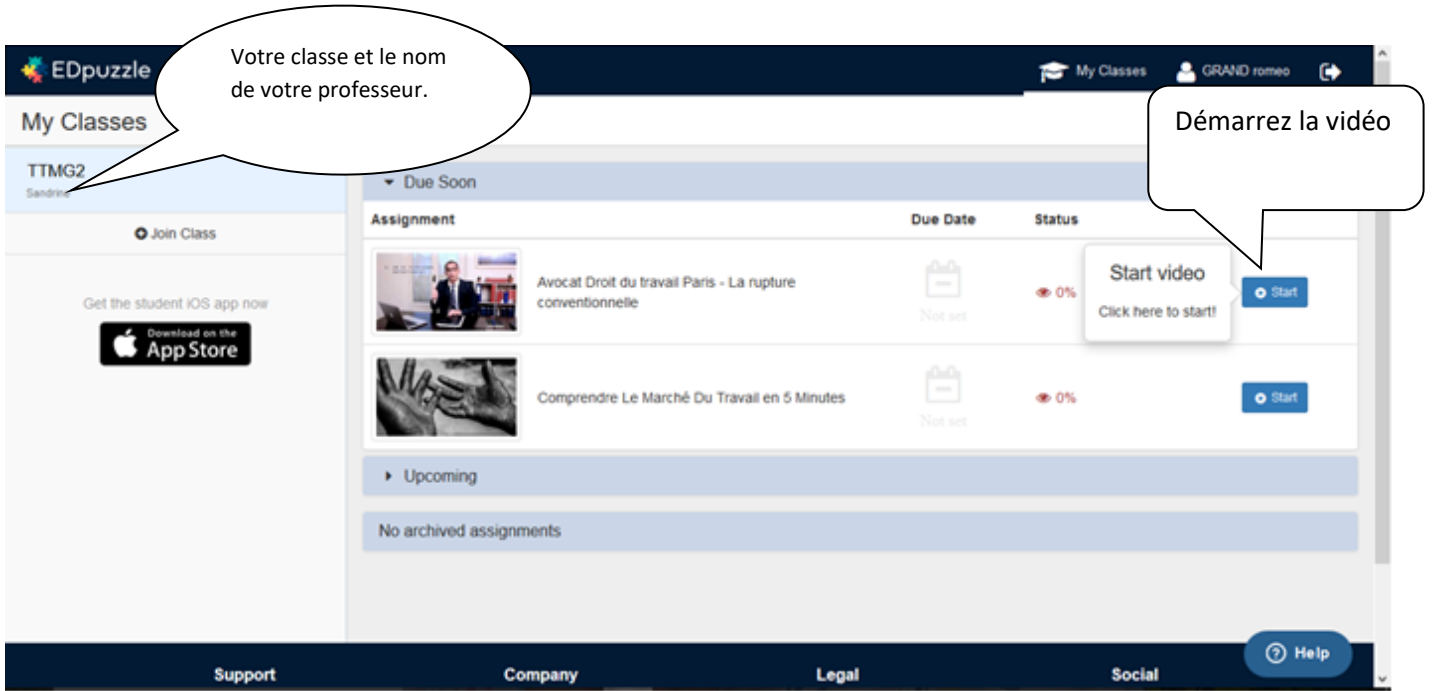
EDpuzzle

Votre classe et le nom de votre professeur.

My Classes

GRAND romeo

My Classes

Démarrez la vidéo

TTMG2
Sandrine

Join Class

Get the student iOS app now

Download on the App Store

Due Soon

| Assignment | Due Date | Status | |
|---|---|---|---|
| Avocat Droit du travail Paris - La rupture conventionnelle | Not set | 0% | Start |
| Comprendre Le Marché Du Travail en 5 Minutes | Not set | 0% | Start |

Start video
Click here to start!

Upcoming

No archived assignments

Help

Support Company Legal Social